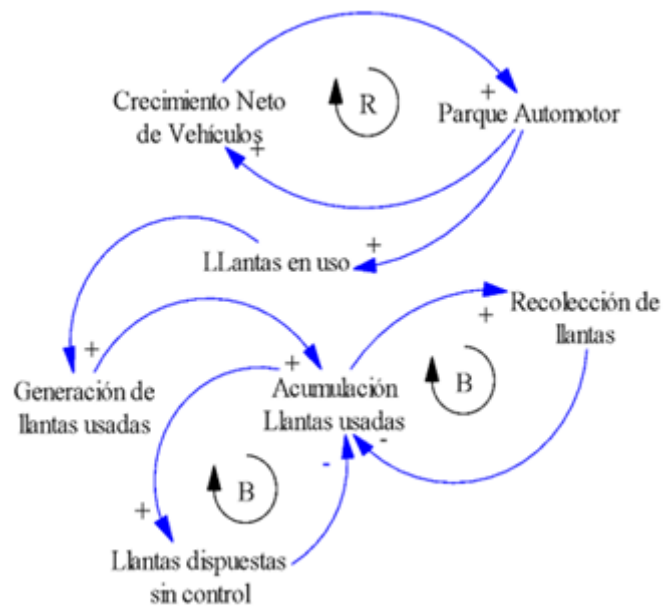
Crecimiento Neto de Vehículos

R

+

Parque Automotor

+

+

LLantas en uso

+

Generación de llantas usadas

+

Acumulación Llantas usadas

Recolección de llantas

+

B

-

-

+

B

Llantas dispuestas sin control